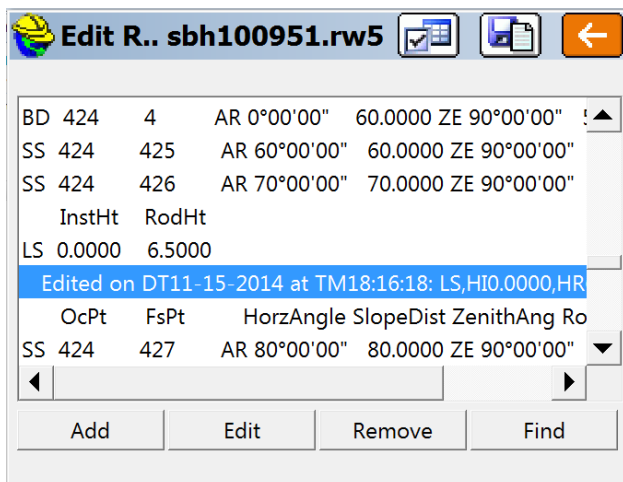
Edit R.. sbh100951.rw5

BD 424 4 AR 0°00'00" 60.0000 ZE 90°00'00" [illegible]
SS 424 425 AR 60°00'00" 60.0000 ZE 90°00'00"
SS 424 426 AR 70°00'00" 70.0000 ZE 90°00'00"
InstHt RodHt
LS 0.0000 6.5000
Edited on DT11-15-2014 at TM18:16:18: LS,HI0.0000,HR
OcPt FsPt HorzAngle SlopeDist ZenithAng Ro
SS 424 427 AR 80°00'00" 80.0000 ZE 90°00'00"

Add
Edit
Remove
Find